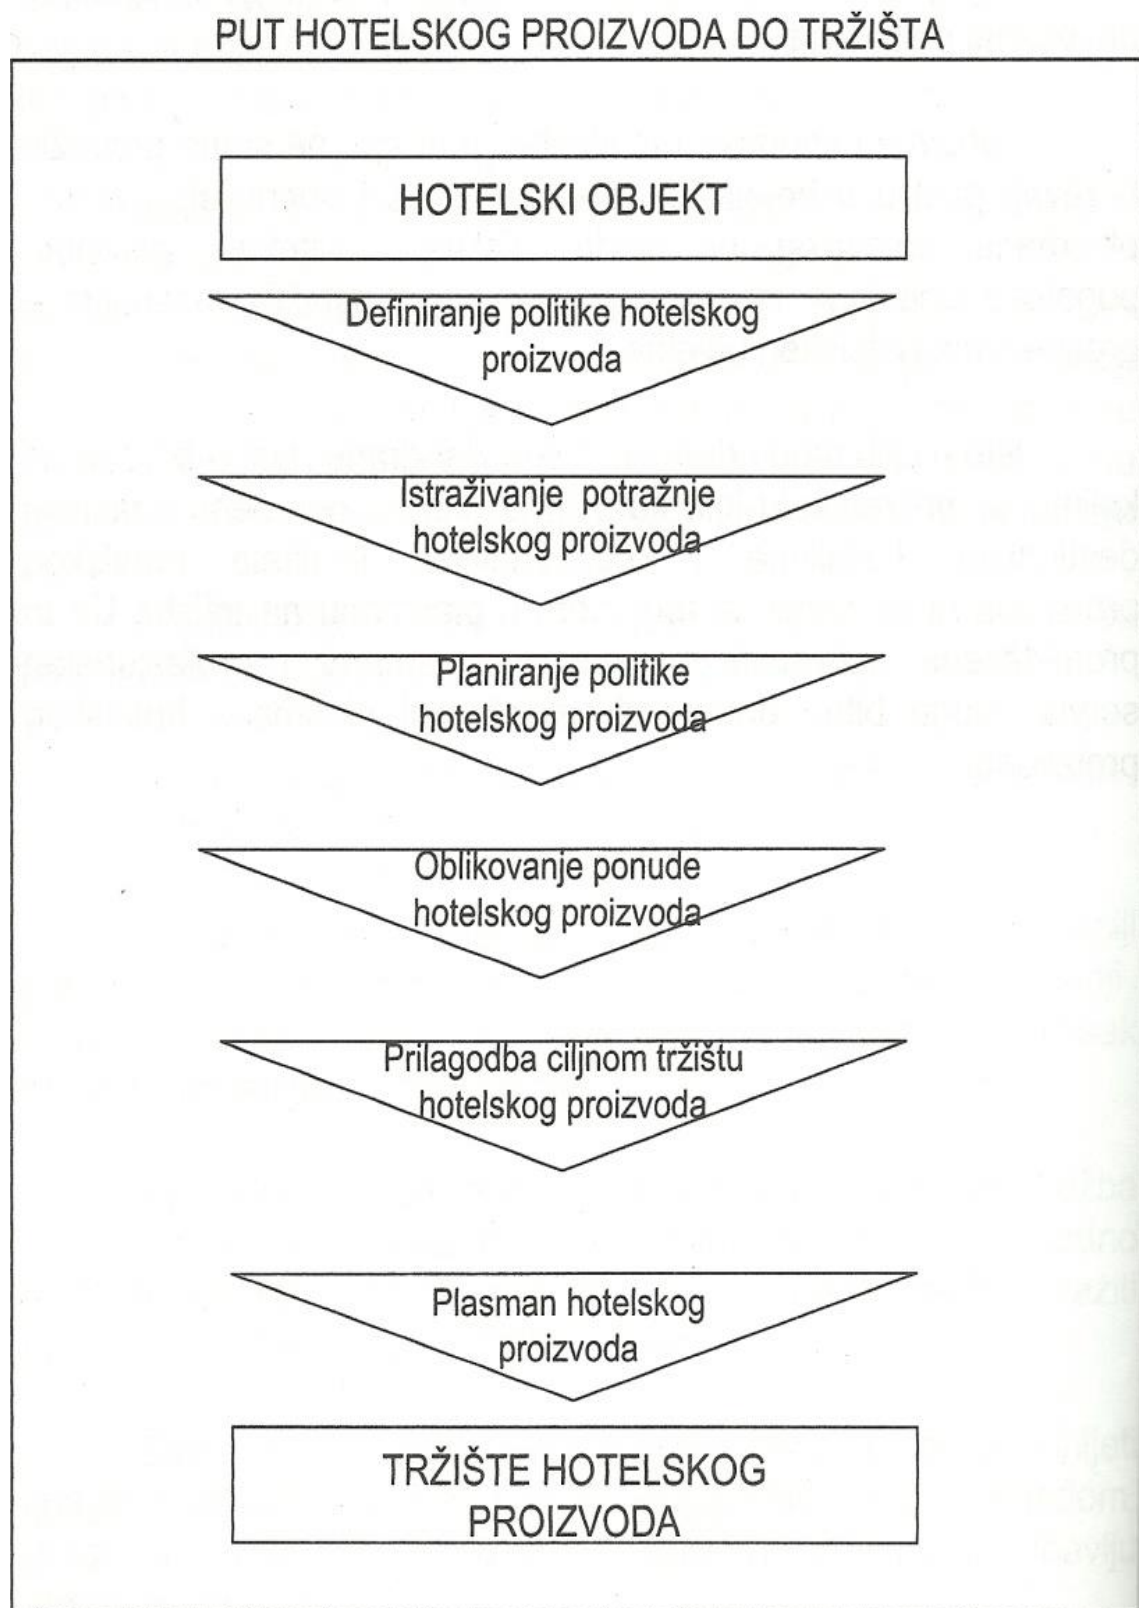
PUT HOTELSKOG PROIZVODA DO TRŽIŠTA

HOTELSKI OBJEKT

Definiranje politike hotelskog proizvoda

Istraživanje potražnje hotelskog proizvoda

Planiranje politike hotelskog proizvoda

Oblikovanje ponude hotelskog proizvoda

Prilagodba ciljnom tržištu hotelskog proizvoda

Plasman hotelskog proizvoda

TRŽIŠTE HOTELSKOG PROIZVODA